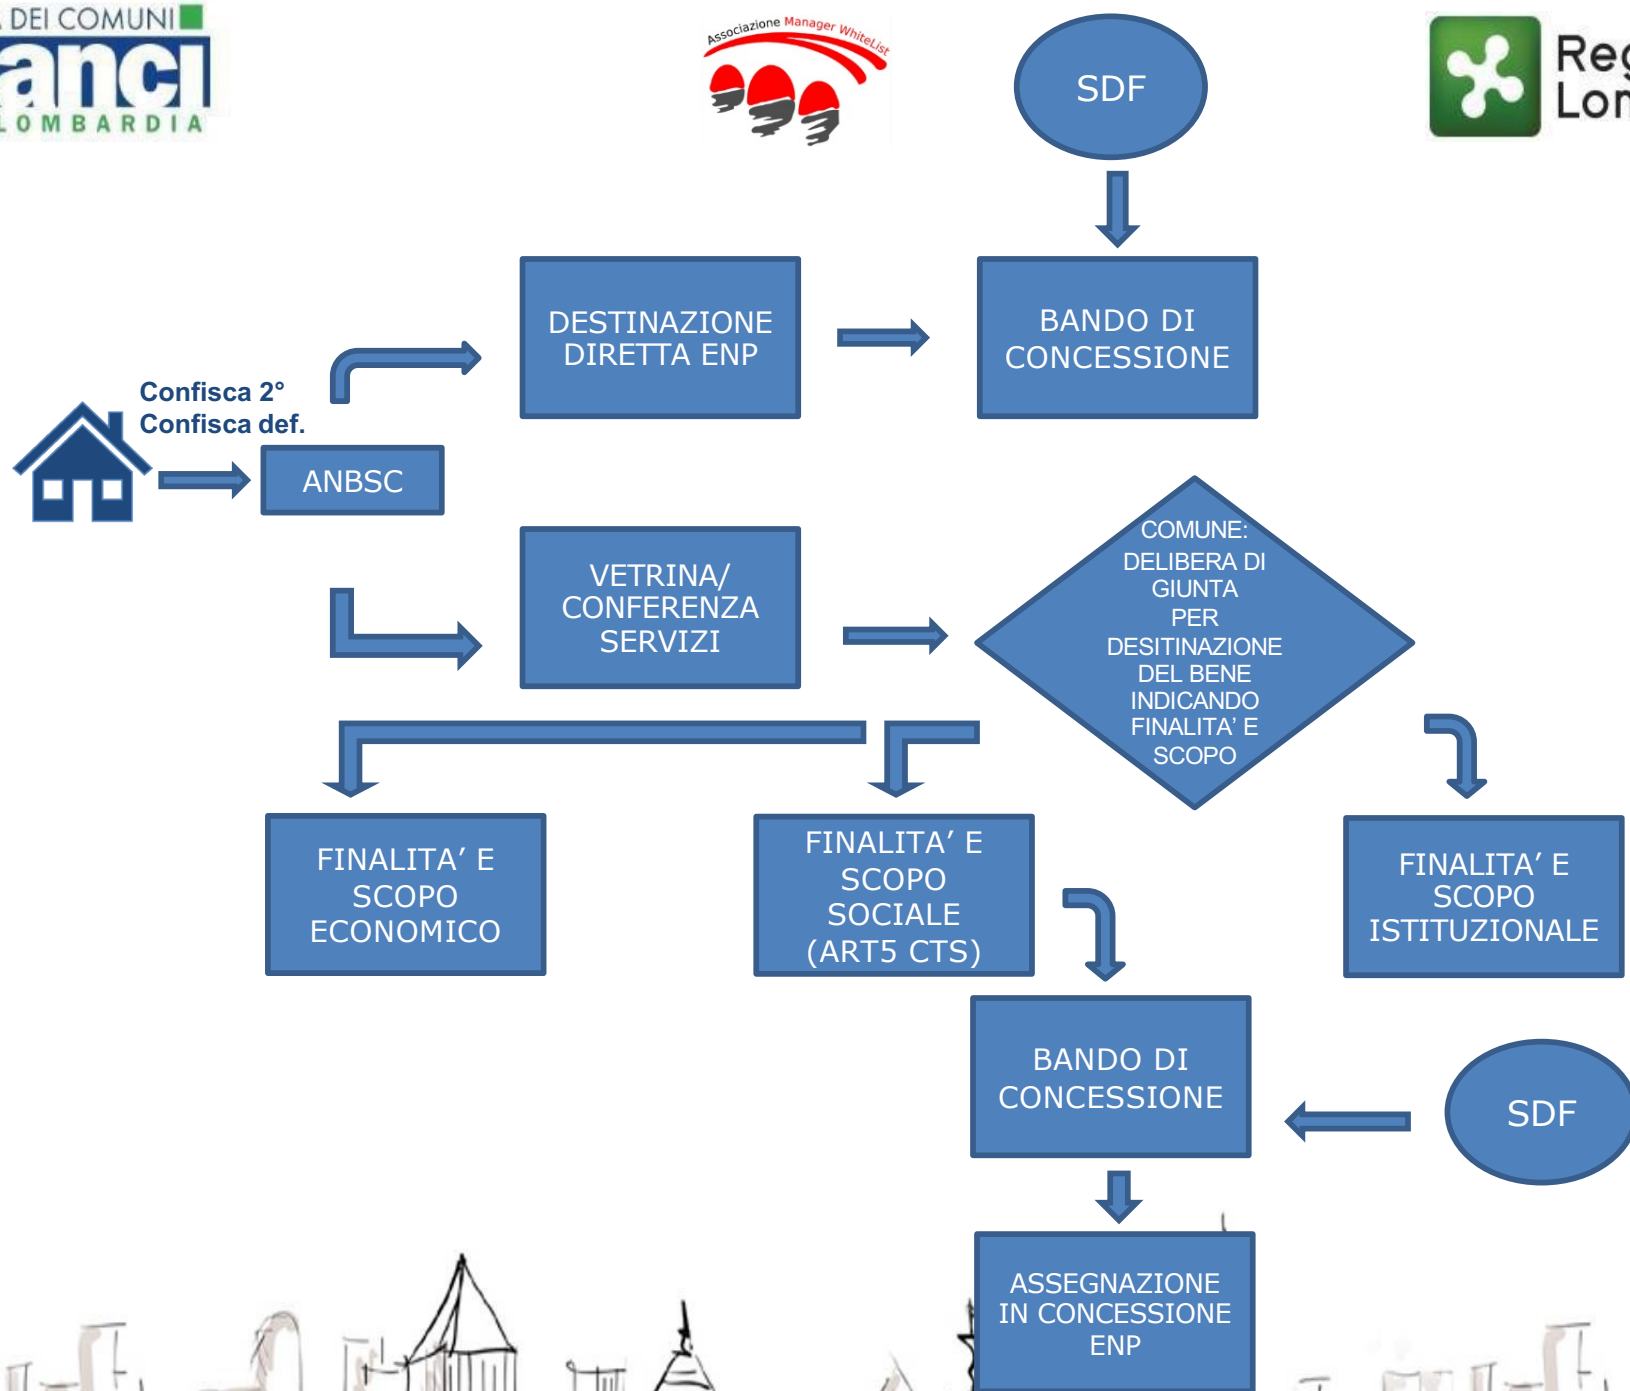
DEI COMUNI
anci
LOMBARDIA

Associazione Manager WhiteList

SDF

Reg
Lom

DESTINAZIONE DIRETTA ENP

BANDO DI CONCESSIONE

Confisca 2°
Confisca def.

ANBSC

VETRINA/ CONFERENZA SERVIZI

COMUNE: DELIBERA DI GIUNTA PER DESITINAZIONE DEL BENE INDICANDO FINALITA' E SCOPO

FINALITA' E SCOPO ECONOMICO

FINALITA' E SCOPO SOCIALE (ART5 CTS)

FINALITA' E SCOPO ISTITUZIONALE

BANDO DI CONCESSIONE

SDF

ASSEGNAZIONE IN CONCESSIONE ENP